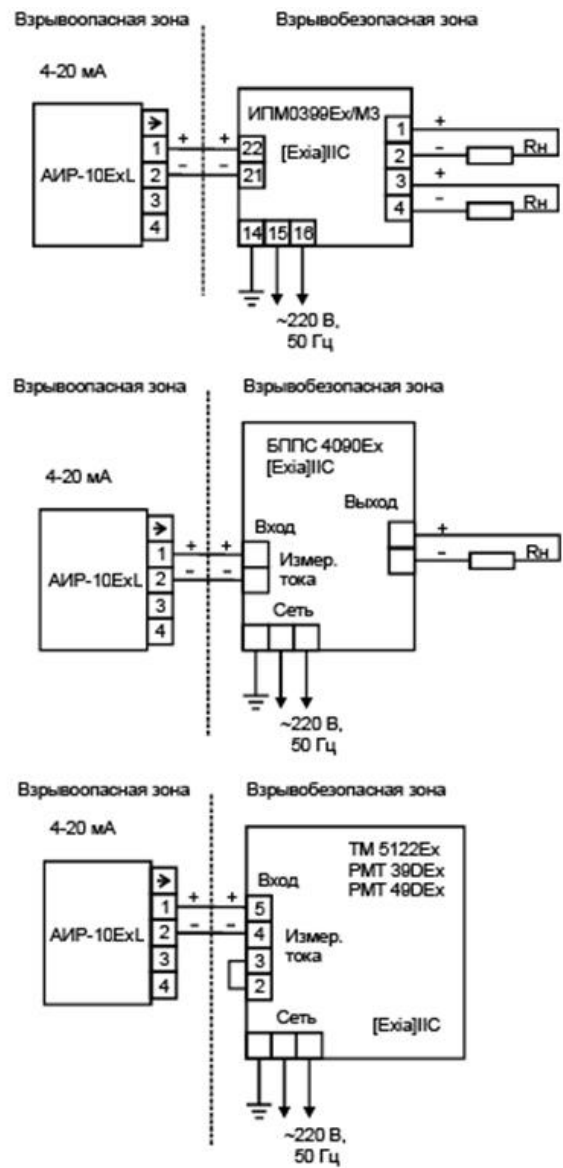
Взрывоопасная зона

Взрывобезопасная зона

4-20 мА

АИР-10ExL

1
2
3
4

+
–
+
–

ИПМ0399Ex/М3

[Exia]IIC

22
21

1
2
3
4

+
–
+
–

Rн
Rн

14 15 16

~220 В,
50 Гц

Взрывоопасная зона

Взрывобезопасная зона

4-20 мА

БППС 4090Ex
[Exia]IIC

Выход

АИР-10ExL

1
2
3
4

+
–
+
–

Вход

Измер.
тока

+
–

Rн

Сеть

~220 В,
50 Гц

Взрывоопасная зона

Взрывобезопасная зона

4-20 мА

ТМ 5122Ex
РМТ 39DEx
РМТ 49DEx

АИР-10ExL

1
2
3
4

+
–
+
–

Вход

5
4
3
2

Измер.
тока

Сеть

[Exia]IIC

~220 В,
50 Гц